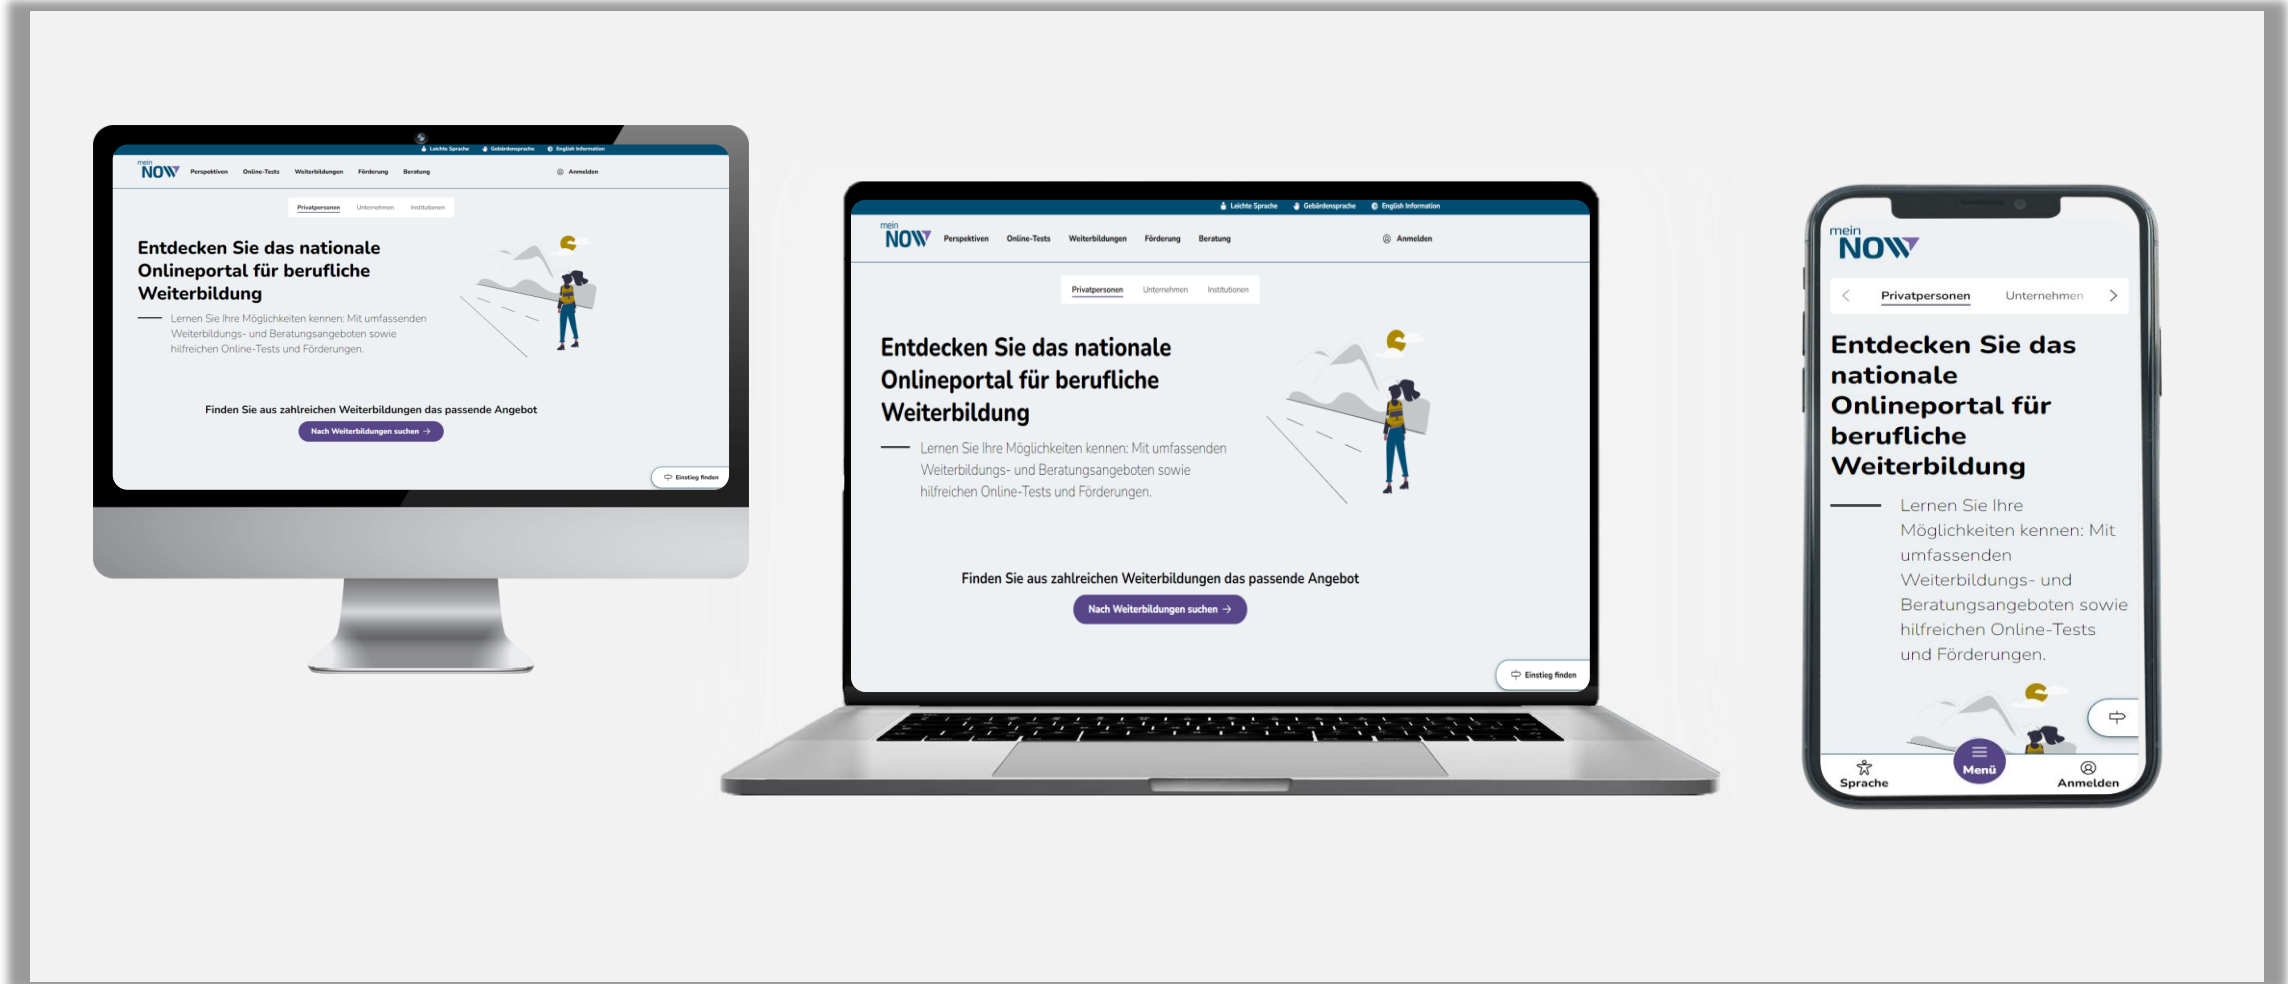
Leichte Sprache Gebärdensprache English Information

mein NOW Perspektiven Online-Tests Weiterbildungen Förderung Beratung Anmelden

Privatpersonen Unternehmen Institutionen

Entdecken Sie das nationale Onlineportal für berufliche Weiterbildung

Lernen Sie Ihre Möglichkeiten kennen: Mit umfassenden Weiterbildungs- und Beratungsangeboten sowie hilfreichen Online-Tests und Förderungen.

Finden Sie aus zahlreichen Weiterbildungen das passende Angebot

Nach Weiterbildungen suchen →

Einstieg finden

Leichte Sprache Gebärdensprache English Information

mein NOW Perspektiven Online-Tests Weiterbildungen Förderung Beratung Anmelden

Privatpersonen Unternehmen Institutionen

Entdecken Sie das nationale Onlineportal für berufliche Weiterbildung

Lernen Sie Ihre Möglichkeiten kennen: Mit umfassenden Weiterbildungs- und Beratungsangeboten sowie hilfreichen Online-Tests und Förderungen.

Finden Sie aus zahlreichen Weiterbildungen das passende Angebot

Nach Weiterbildungen suchen →

Einstieg finden

mein NOW

Privatpersonen Unternehmen

Entdecken Sie das nationale Onlineportal für berufliche Weiterbildung

Lernen Sie Ihre Möglichkeiten kennen: Mit umfassenden Weiterbildungs- und Beratungsangeboten sowie hilfreichen Online-Tests und Förderungen.

Sprache Menü Anmelden